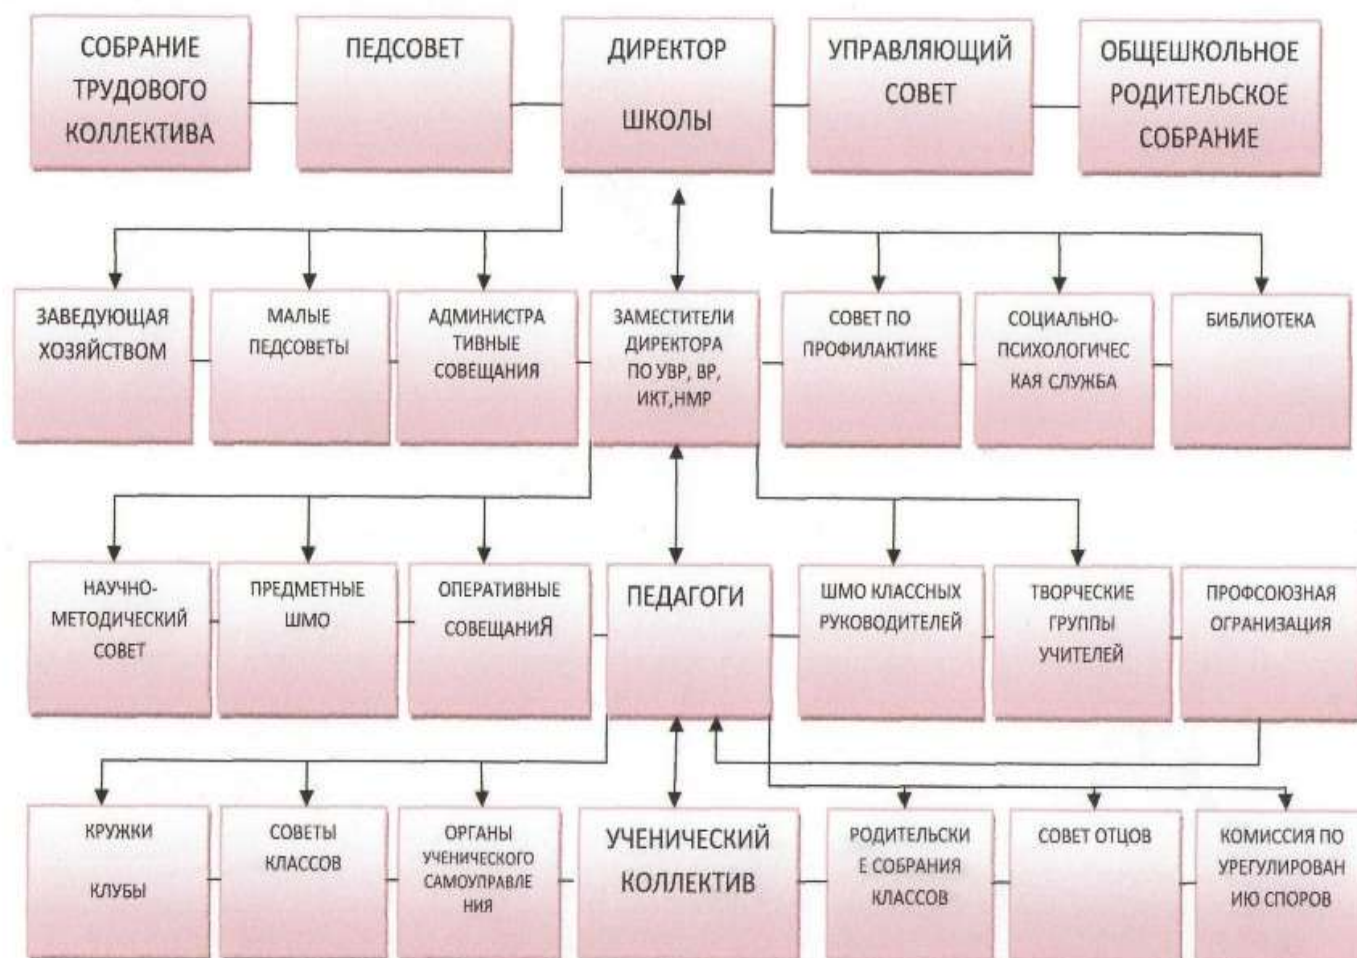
СОБРАНИЕ ТРУДОВОГО КОЛЛЕКТИВА

ПЕДСОВЕТ

ДИРЕКТОР ШКОЛЫ

УПРАВЛЯЮЩИЙ СОВЕТ

ОБЩЕШКОЛЬНОЕ РОДИТЕЛЬСКОЕ СОБРАНИЕ

ЗАВЕДУЮЩАЯ ХОЗЯЙСТВОМ

МАЛЫЕ ПЕДСОВЕТЫ

АДМИНИСТРАТИВНЫЕ СОВЕЩАНИЯ

ЗАМЕСТИТЕЛИ ДИРЕКТОРА ПО УВР, ВР, ИКТ,НМР

СОВЕТ ПО ПРОФИЛАКТИКЕ

СОЦИАЛЬНО-ПСИХОЛОГИЧЕСКАЯ СЛУЖБА

БИБЛИОТЕКА

НАУЧНО-МЕТОДИЧЕСКИЙ СОВЕТ

ПРЕДМЕТНЫЕ ШМО

ОПЕРАТИВНЫЕ СОВЕЩАНИЯ

ПЕДАГОГИ

ШМО КЛАССНЫХ РУКОВОДИТЕЛЕЙ

ТВОРЧЕСКИЕ ГРУППЫ УЧИТЕЛЕЙ

ПРОФСОЮЗНАЯ ОГРАНИЗАЦИЯ

КРУЖКИ

КЛУБЫ

СОВЕТЫ КЛАССОВ

ОРГАНЫ УЧЕНИЧЕСКОГО САМОУПРАВЛЕНИЯ

УЧЕНИЧЕСКИЙ КОЛЛЕКТИВ

РОДИТЕЛЬСКИЕ СОБРАНИЯ КЛАССОВ

СОВЕТ ОТЦОВ

КОМИССИЯ ПО УРЕГУЛИРОВАНИЮ СПОРОВ